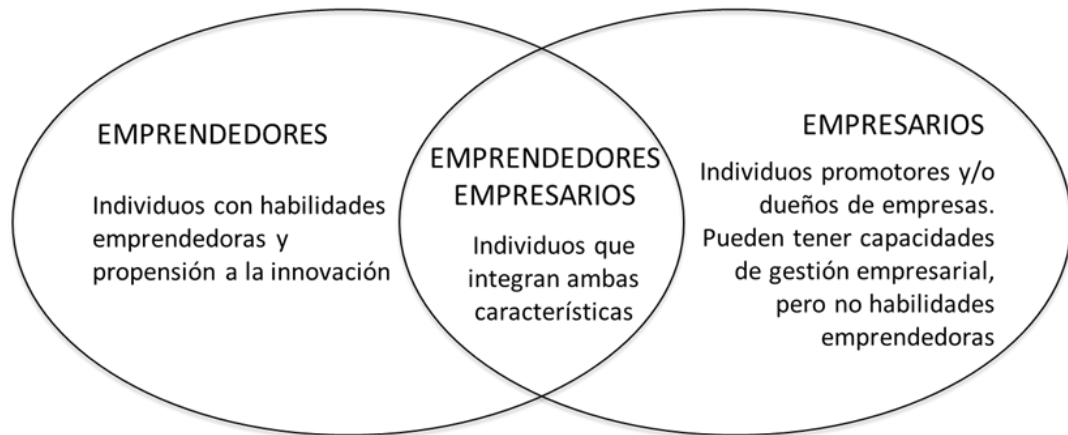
EMPRENDEDORES

Individuos con habilidades emprendedoras y propensión a la innovación

EMPRENDEDORES EMPRESARIOS

Individuos que integran ambas características

EMPRESARIOS

Individuos promotores y/o dueños de empresas. Pueden tener capacidades de gestión empresarial, pero no habilidades emprendedoras